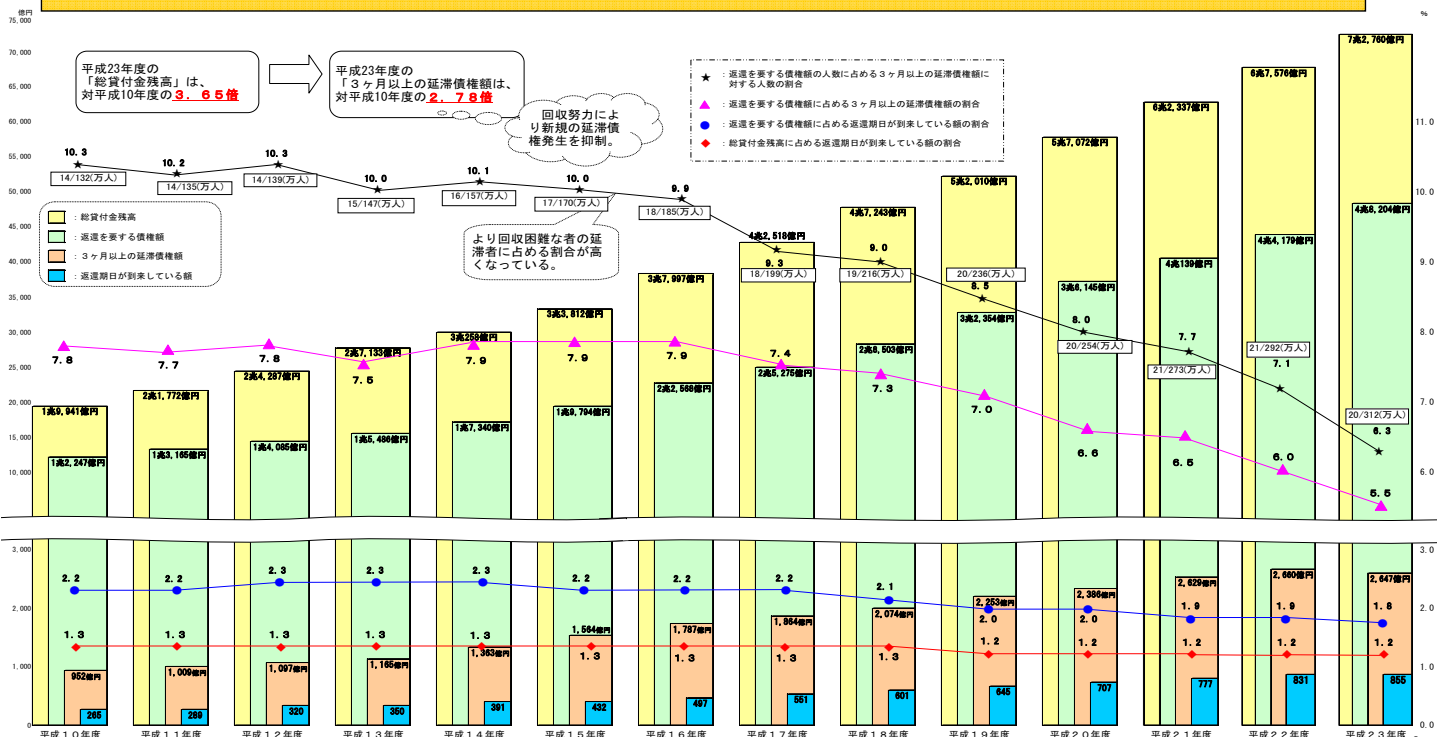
億円

%

75,000
70,000
65,000
60,000
55,000
50,000
45,000
40,000
35,000
30,000
25,000
20,000
15,000
10,000

11.0
10.0
9.0
8.0
7.0
6.0

平成23年度の「総貸付金残高」は、対平成10年度の３．６５倍

平成23年度の「３ヶ月以上の延滞債権額は、対平成10年度の２．７８倍

回収努力により新規の延滞債権発生を抑制。

より回収困難な者の延滞者に占める割合が高くなっている。

★：返還を要する債権額の人数に占める３ヶ月以上の延滞債権額に対する人数の割合
▲：返還を要する債権額に占める３ヶ月以上の延滞債権額の割合
●：返還を要する債権額に占める返還期日が到来している額の割合
◆：総貸付金残高に占める返還期日が到来している額の割合

：総貸付金残高
：返還を要する債権額
：３ヶ月以上の延滞債権額
：返還期日が到来している額

10.3
14/132(万人)
10.2
14/135(万人)
10.3
14/139(万人)
10.0
15/147(万人)
10.1
16/157(万人)
10.0
17/170(万人)
9.9
18/185(万人)
9.3
18/199(万人)
9.0
19/216(万人)
8.5
20/236(万人)
8.0
20/254(万人)
7.7
21/273(万人)
7.1
21/292(万人)
6.3
20/312(万人)

7.8
7.7
7.8
7.5
7.9
7.9
7.9
7.4
7.3
7.0
6.6
6.5
6.0
5.5

1兆9,941億円
1兆2,247億円
2兆1,772億円
1兆3,165億円
2兆4,287億円
1兆4,085億円
2兆7,133億円
1兆5,486億円
3兆259億円
1兆7,340億円
3兆3,812億円
1兆9,704億円
3兆7,997億円
2兆2,566億円
4兆2,518億円
2兆5,275億円
4兆7,243億円
2兆8,503億円
5兆2,010億円
3兆2,354億円
5兆7,072億円
3兆6,145億円
6兆2,337億円
4兆139億円
6兆7,576億円
4兆4,179億円
7兆2,760億円
4兆8,204億円

3,000
2,000
1,000
0

3.0
2.0
1.0
0.0

2.2
2.2
2.3
2.3
2.3
2.2
2.2
2.2
2.1
2.0
2.0
1.9
1.9
1.8

1.3
1.3
1.3
1.3
1.3
1.3
1.3
1.3
1.3
1.2
1.2
1.2
1.2
1.2

952億円
265
1,009億円
269
1,097億円
320
1,165億円
350
1,363億円
391
1,564億円
432
1,787億円
497
1,864億円
551
2,074億円
601
2,253億円
645
2,386億円
707
2,629億円
777
2,660億円
831
2,647億円
855

平成１０年度
平成１１年度
平成１２年度
平成１３年度
平成１４年度
平成１５年度
平成１６年度
平成１７年度
平成１８年度
平成１９年度
平成２０年度
平成２１年度
平成２２年度
平成２３年度